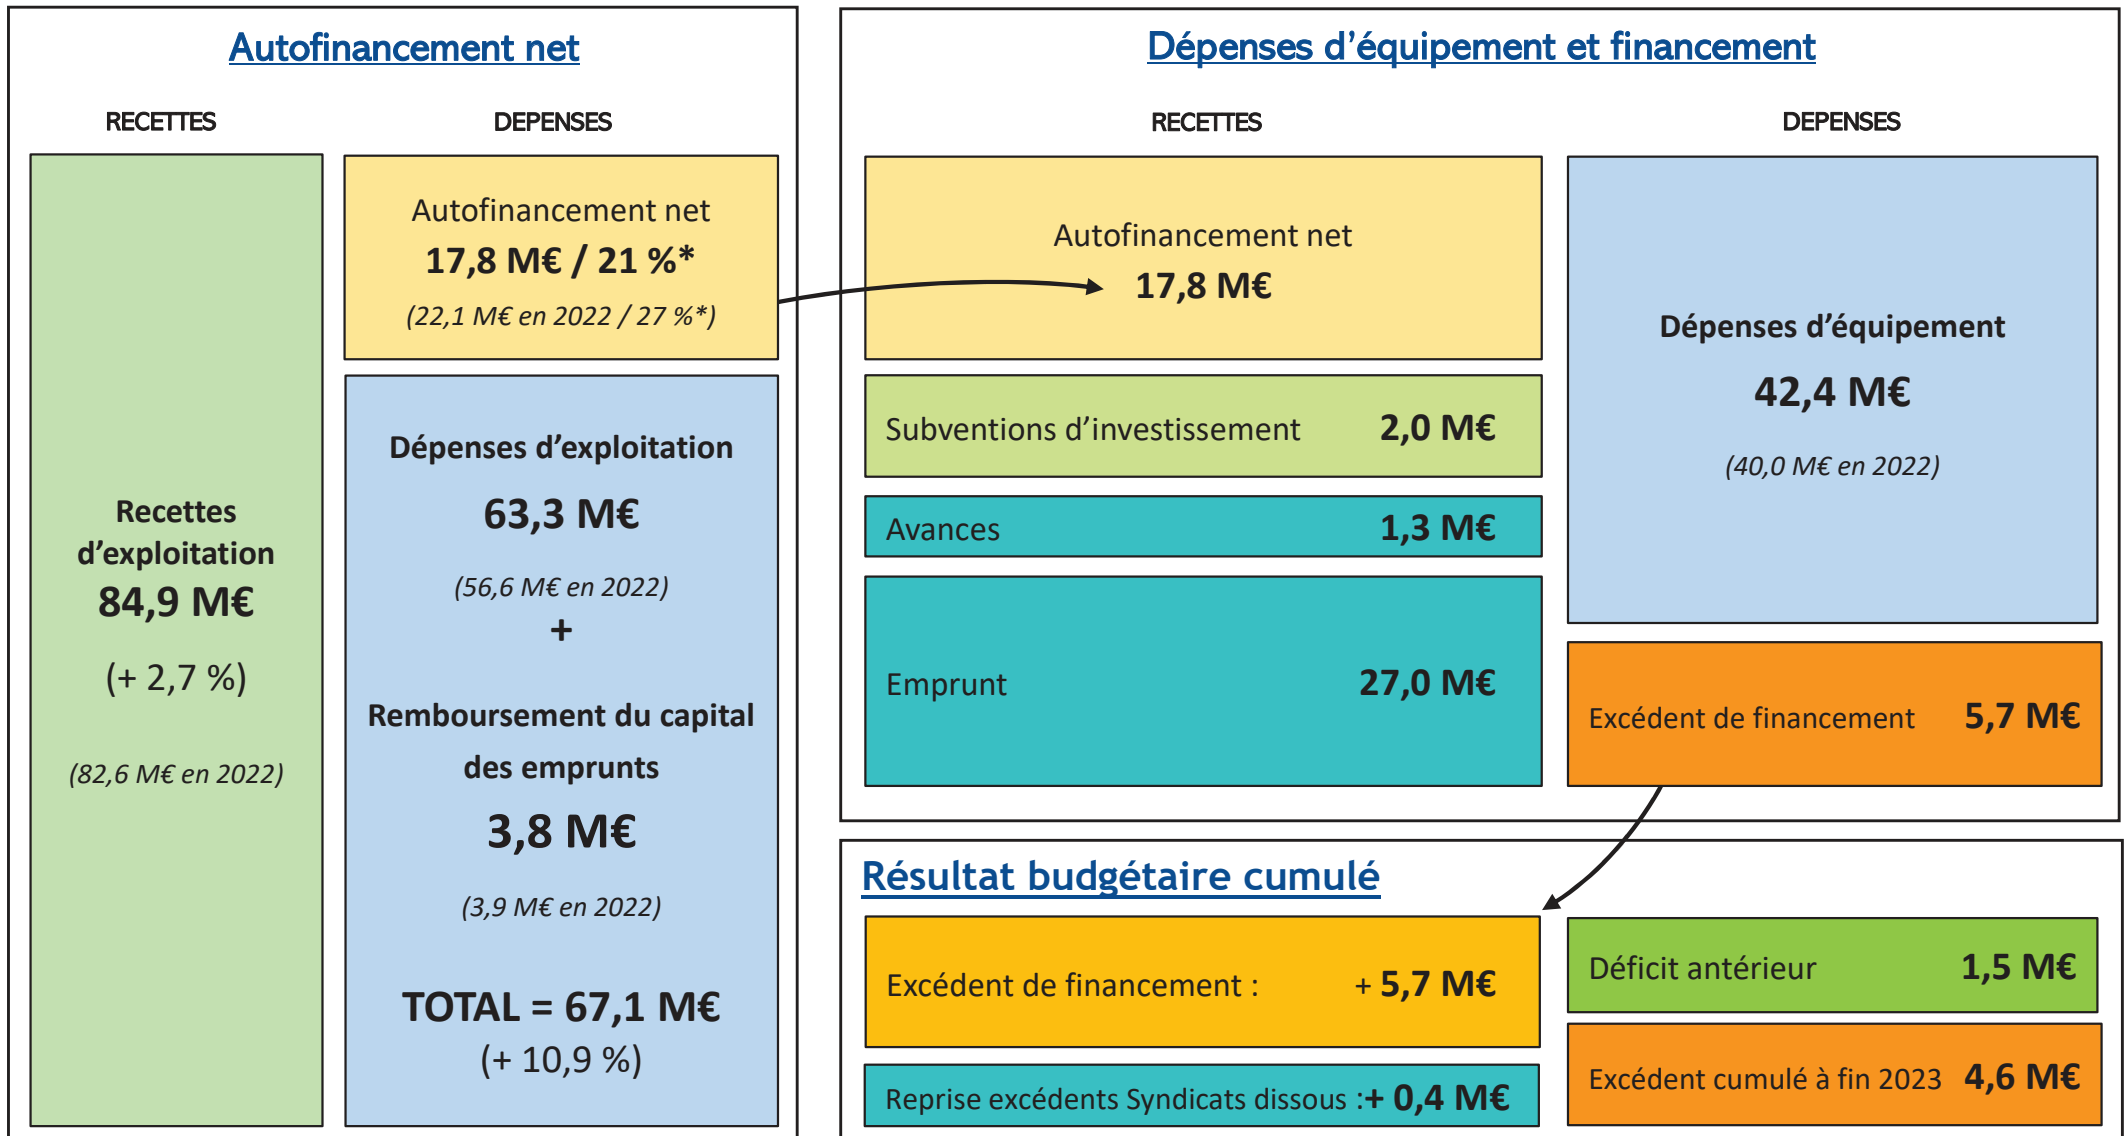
Autofinancement net

RECETTES

DEPENSES

Recettes d'exploitation
84,9 M€
(+ 2,7 %)
(82,6 M€ en 2022)

Autofinancement net
17,8 M€ / 21 %*
(22,1 M€ en 2022 / 27 %*)

Dépenses d'exploitation
63,3 M€
(56,6 M€ en 2022)
+
Remboursement du capital des emprunts
3,8 M€
(3,9 M€ en 2022)

TOTAL = 67,1 M€
(+ 10,9 %)

Dépenses d'équipement et financement

RECETTES

DEPENSES

Autofinancement net
17,8 M€

Subventions d'investissement 2,0 M€

Avances 1,3 M€

Emprunt 27,0 M€

Dépenses d'équipement
42,4 M€
(40,0 M€ en 2022)

Excédent de financement 5,7 M€

Résultat budgétaire cumulé

Excédent de financement : + 5,7 M€

Reprise excédents Syndicats dissous :+ 0,4 M€

Déficit antérieur 1,5 M€

Excédent cumulé à fin 2023 4,6 M€